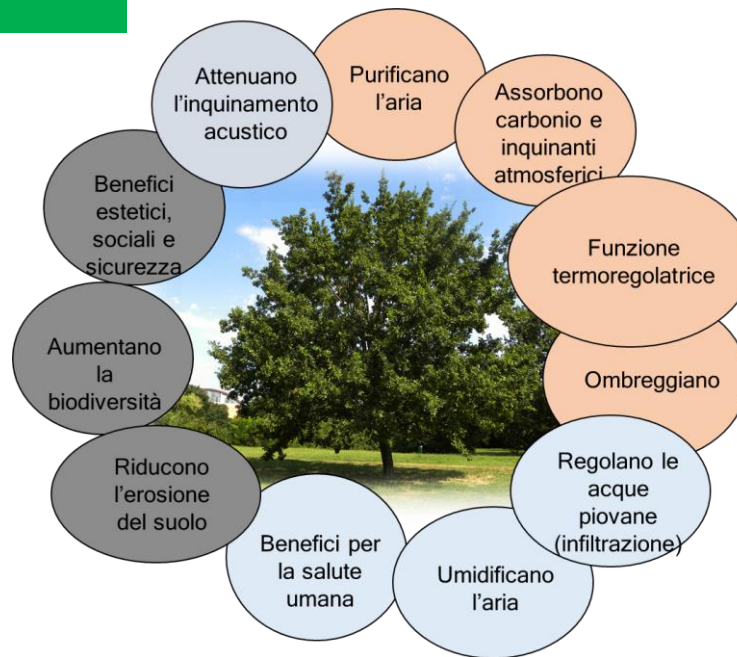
Purificano l'aria

Assorbono carbonio e inquinanti atmosferici

Funzione termoregolatrice

Ombreggiano

Regolano le acque piovane (infiltrazione)

Umidificano l'aria

Benefici per la salute umana

Riducono l'erosione del suolo

Aumentano la biodiversità

Benefici estetici, sociali e sicurezza

Attenuano l'inquinamento acustico